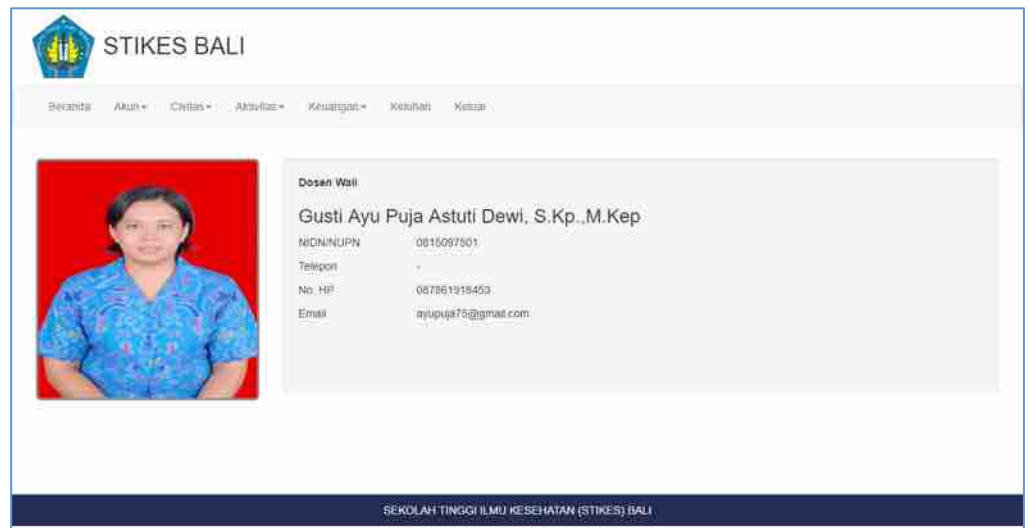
STIKES BALI

Beranda Akun ▾ Civitas ▾ Aktivitas ▾ Keuangan ▾ Keluhan Keluar

Dosen Wali

Gusti Ayu Puja Astuti Dewi, S.Kp.,M.Kep

| | |
|---|---|
| NIDN/NUPN | 0815097501 |
| Telepon | - |
| No. HP | 087861918453 |
| Email | ayupuja75@gmail.com |

SEKOLAH TINGGI ILMU KESEHATAN (STIKES) BALI